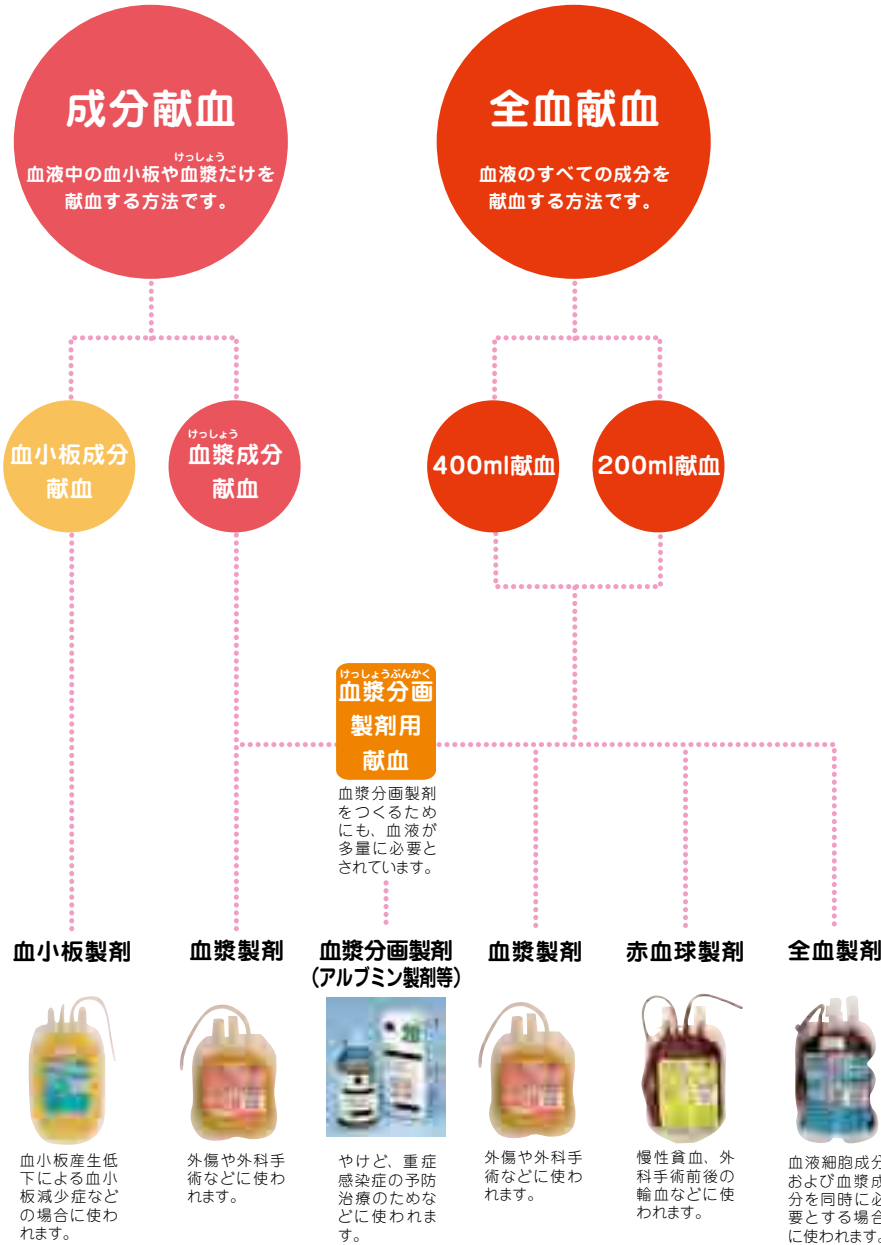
成分献血

血液中の血小板や血漿（けっしょう）だけを献血する方法です。

全血献血

血液のすべての成分を献血する方法です。

血小板成分献血

血漿（けっしょう）成分献血

400ml献血

200ml献血

血漿分画（けっしょうぶんかく）製剤用献血

血漿分画製剤をつくるためにも、血液が多量に必要とされています。

血小板製剤

血漿製剤

血漿分画製剤（アルブミン製剤等）

血漿製剤

赤血球製剤

全血製剤

血小板産生低下による血小板減少症などの場合に使われます。

外傷や外科手術などに使われます。

やけど、重症感染症の予防治療のためなどに使われます。

外傷や外科手術などに使われます。

慢性貧血、外科手術前後の輸血などに使われます。

血液細胞成分および血漿成分を同時に必要とする場合に使われます。